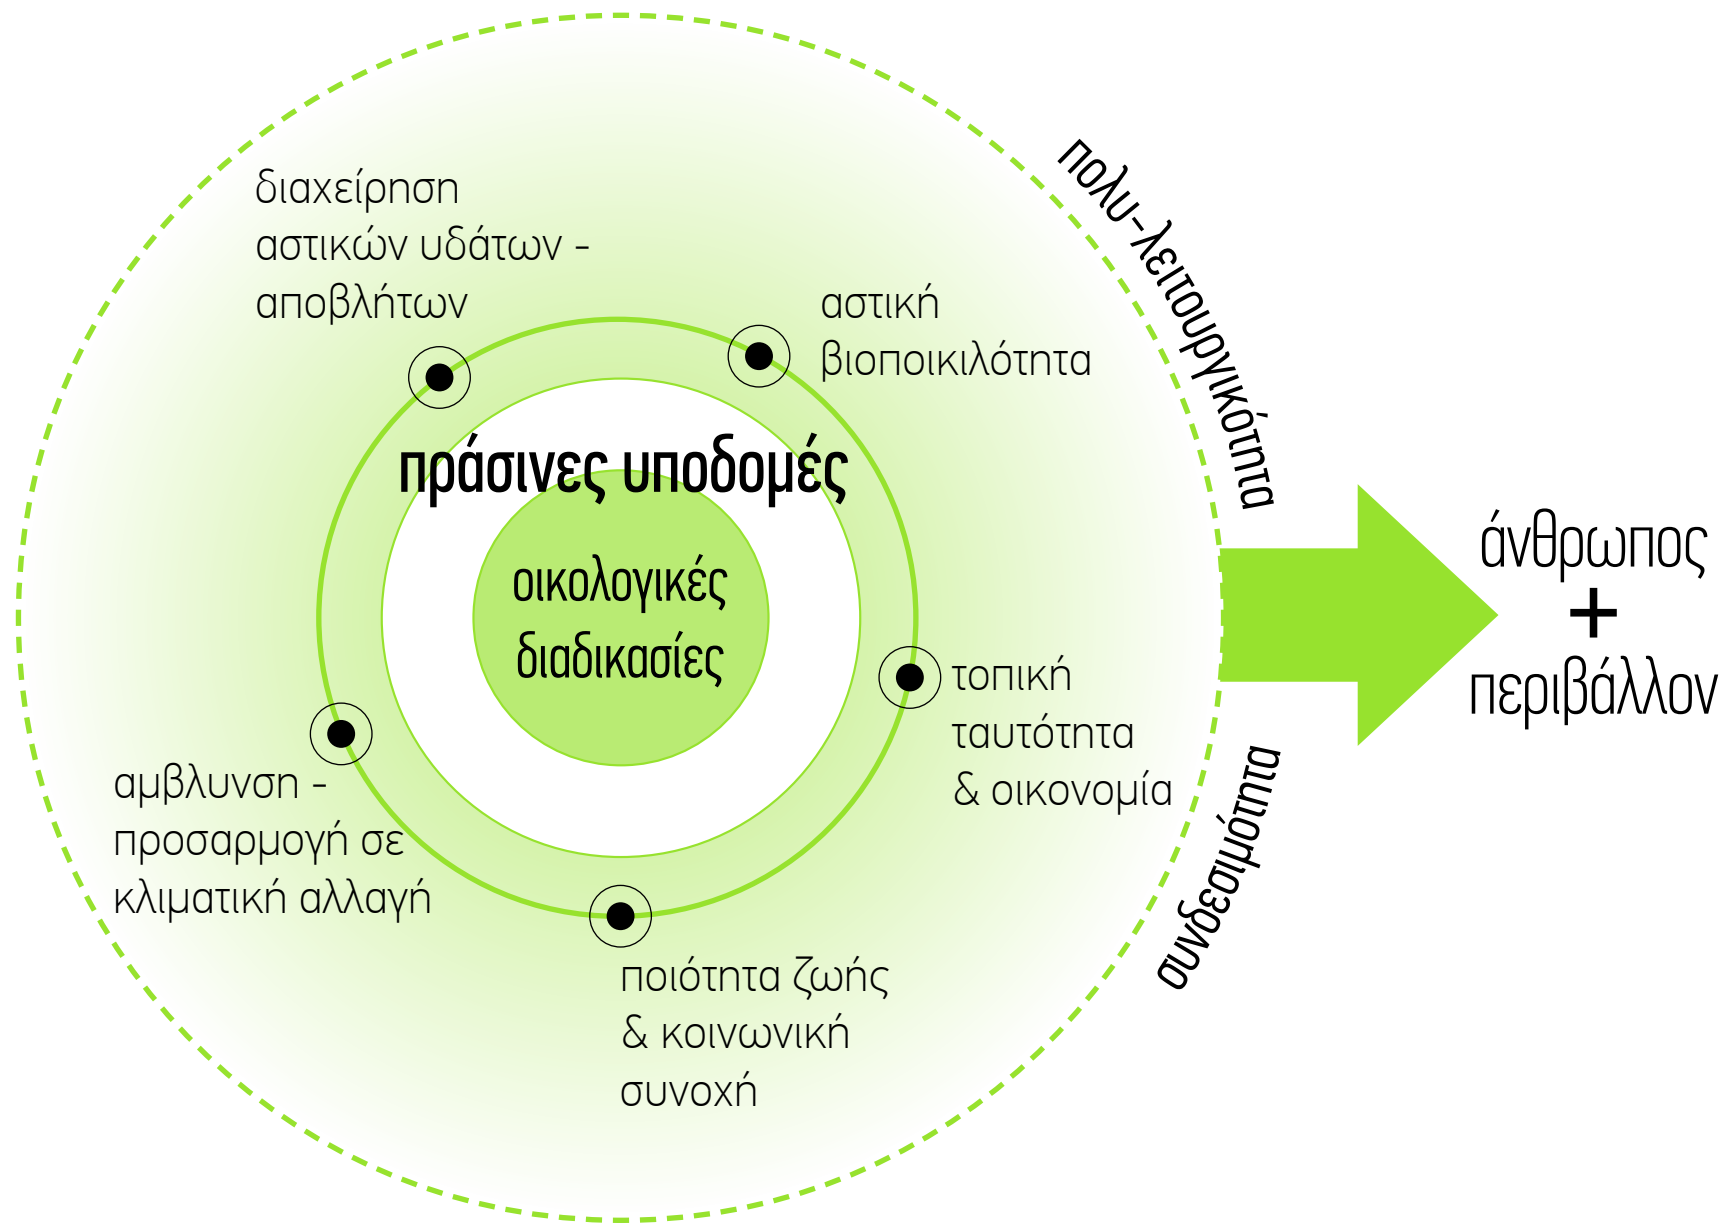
διαχείρηση
αστικών υδάτων -
αποβλήτων

αστική
βιοποικιλότητα

πολυ-λειτουργικότητα

πράσινες υποδομές

οικολογικές
διαδικασίες

άνθρωπος
+
περιβάλλον

τοπική
ταυτότητα
& οικονομία

αμβλυνση -
προσαρμογή σε
κλιματική αλλαγή

συνδεσιμότητα

ποιότητα ζωής
& κοινωνική
συνοχή